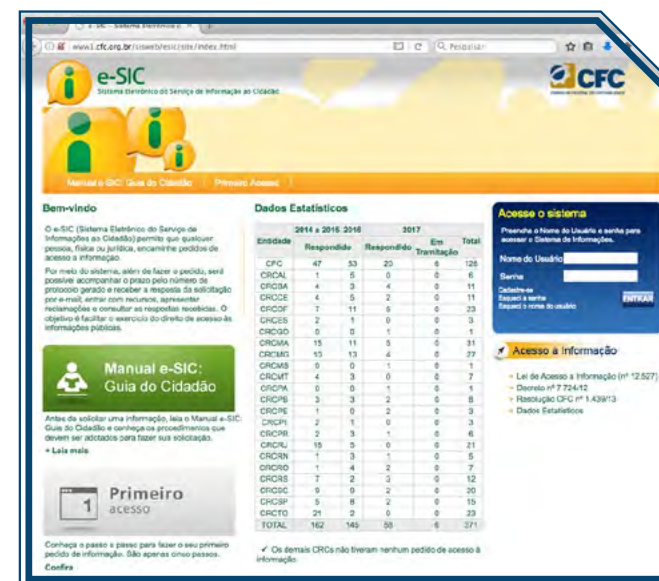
e-SIC - Sistema Eletrônico d... ×

www1.cfc.org.br/sisweb/esic/site/index.html

Pesquisar

e-SIC
Sistema Eletrônico do Serviço de Informação ao Cidadão

CFC

Manual e-SIC: Guia do Cidadão | Primeiro Acesso

Bem-vindo

O e-SIC (Sistema Eletrônico do Serviço de Informações ao Cidadão) permite que qualquer pessoa, física ou jurídica, encaminhe pedidos de acesso a informação.

Por meio do sistema, além de fazer o pedido, será possível acompanhar o prazo pelo número de protocolo gerado e receber a resposta da solicitação por e-mail; entrar com recursos, apresentar reclamações e consultar as respostas recebidas. O objetivo é facilitar o exercício do direito de acesso às informações públicas.

Manual e-SIC:
Guia do Cidadão

Antes de solicitar uma informação, leia o Manual e-SIC: Guia do Cidadão e conheça os procedimentos que devem ser adotados para fazer sua solicitação.

+ Leia mais

Primeiro
acesso

Conheça o passo a passo para fazer o seu primeiro pedido de informação. São apenas cinco passos.

Confira

Dados Estatísticos

| Entidade | 2014 a 2015 | 2016 | 2017 | | Total |
|---|---|---|---|---|---|
| | Respondido | | Respondido | Em Tramitação | |
| CFC | 47 | 53 | 20 | 6 | 126 |
| CRCAL | 1 | 5 | 0 | 0 | 6 |
| CRCBA | 4 | 3 | 4 | 0 | 11 |
| CRCCE | 4 | 5 | 2 | 0 | 11 |
| CRCDF | 7 | 11 | 5 | 0 | 23 |
| CRCES | 2 | 1 | 0 | 0 | 3 |
| CRCGO | 0 | 0 | 1 | 0 | 1 |
| CRCMA | 15 | 11 | 5 | 0 | 31 |
| CRCMG | 10 | 13 | 4 | 0 | 27 |
| CRCMS | 0 | 0 | 1 | 0 | 1 |
| CRCMT | 4 | 3 | 0 | 0 | 7 |
| CRCPA | 0 | 0 | 1 | 0 | 1 |
| CRCPB | 3 | 3 | 2 | 0 | 8 |
| CRCPE | 1 | 0 | 2 | 0 | 3 |
| CRCPI | 2 | 1 | 0 | 0 | 3 |
| CRCPR | 2 | 3 | 1 | 0 | 6 |
| CRCRJ | 15 | 5 | 0 | 0 | 21 |
| CRCRN | 1 | 3 | 1 | 0 | 5 |
| CRCRO | 1 | 4 | 2 | 0 | 7 |
| CRCRS | 7 | 2 | 3 | 0 | 12 |
| CRCSC | 9 | 9 | 2 | 0 | 20 |
| CRCSP | 5 | 8 | 2 | 0 | 15 |
| CRCTO | 21 | 2 | 0 | 0 | 23 |
| TOTAL | 162 | 145 | 58 | 6 | 371 |

✓ Os demais CRCs não tiveram nenhum pedido de acesso à informação.

Acesse o sistema

Preencha o Nome de Usuário e senha para acessar o Sistema de Informações.

Nome de Usuário
Senha

Cadastre-se
Esqueci a senha
Esqueci o nome do usuário

ENTRAR

Acesso à Informação

Lei de Acesso à Informação (nº 12.527)
Decreto nº 7.724/12
Resolução CFC nº 1.439/13
Dados Estatísticos